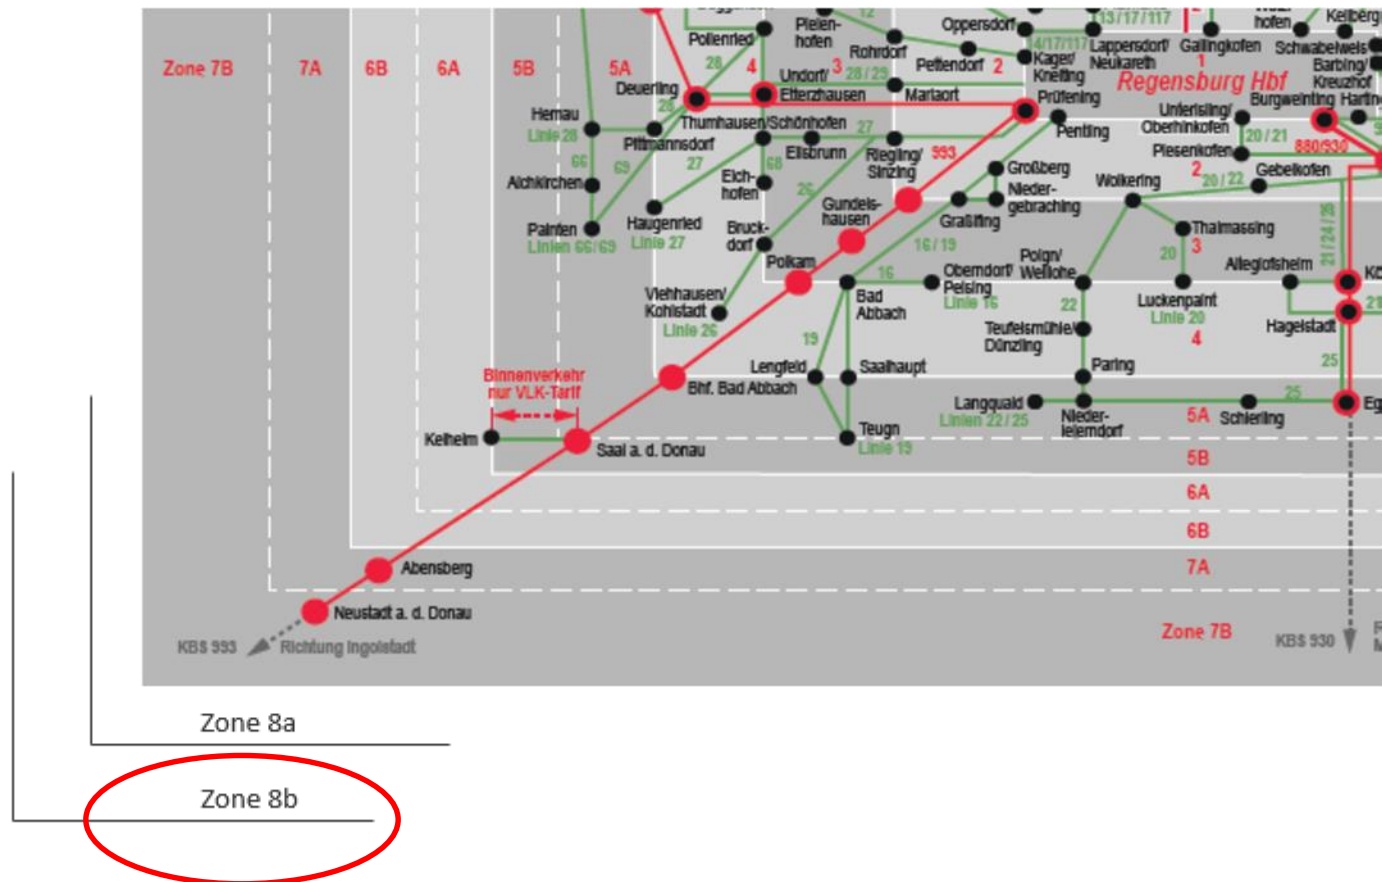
Zone 7B 7A 6B 6A 5B 5A

Pollenried 28 4 Pielenhofen 12 Oppersdorf 13/17/117 hofen Kelberg

Hemau Linie 28 Deuerling 28 Undorf/ 3 Etterzhausen 28/25 Rohrdorf Pettendorf 2 4/17/117 Kager/ Kneiting Lappersdorf/ Neukareth Gallingkofen 1 Schwabelweis Barbing/ Kreuzhof Regensburg Hbf

Pittmannsdorf 66 69 Thumhausen/Schönhofen 27 Ellsbrunn 68 Eichhofen Riegling/ Sinzing 993 Prüfening Pentling Unterisling/ Oberhinkofen 20/21 Burgweinting Harting 880/930

Aichkirchen Painten Linien 66/69 Haugenried Linie 27 Bruckdorf 26 Gundelshausen Großberg Niedergebraching Graßlfing 16/19 Piesenkofen 2 20/22 Gebelkofen Wolkering Thalmassing 20 3 21/24/25

Polkam Viehhausen/ Kohlstadt Linie 26 Bad Abbach 16 Oberndorf/ Peising Linie 16 Poign/ Wellohe 22 Luckenpaint Linie 20 4 Alleglofsheim Hagelstadt

19 Lengfeld Bhf. Bad Abbach Saalhaupt Teufelsmühle/ Dünzling Paring 25

Binnenverkehr nur VLK-Tarif Kelheim Saal a. d. Donau Teugn Linie 19 Langquaid Linien 22/25 Niederleierndorf 5A Schierling 25 Eg

5B 6A 6B 7A

Abensberg Neustadt a. d. Donau KBS 993 Richtung Ingolstadt Zone 7B KBS 930

Zone 8a

Zone 8b